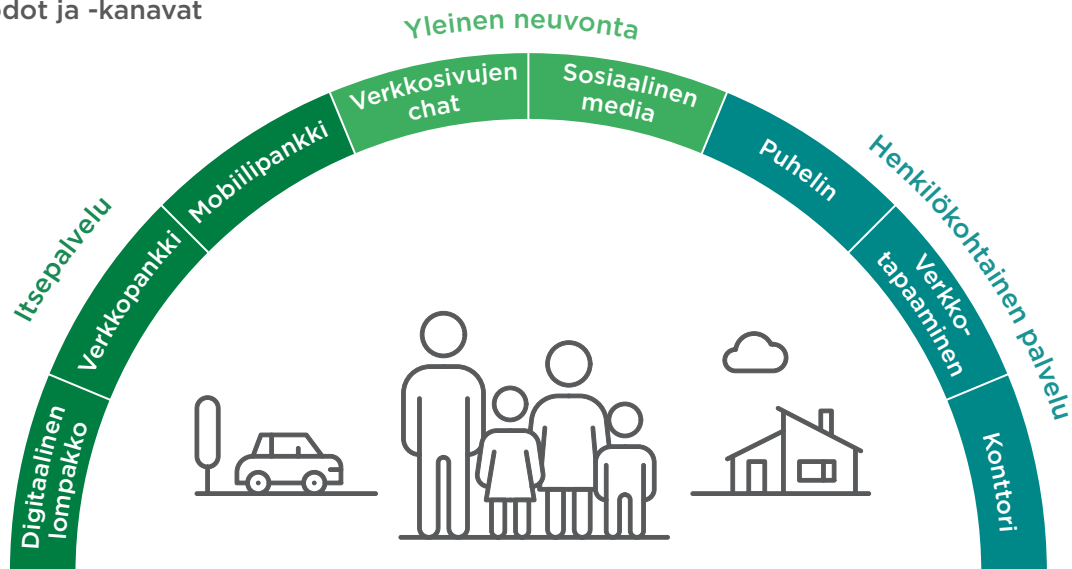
dot ja -kanavat

Yleinen neuvonta

Itsepalvelu

Henkilökohtainen palvelu

Digitaalinen lompakko

Verkkopankki

Mobiilipankki

Verkkosivujen chat

Sosiaalinen media

Puhelin

Verkkotapaaminen

Konttori